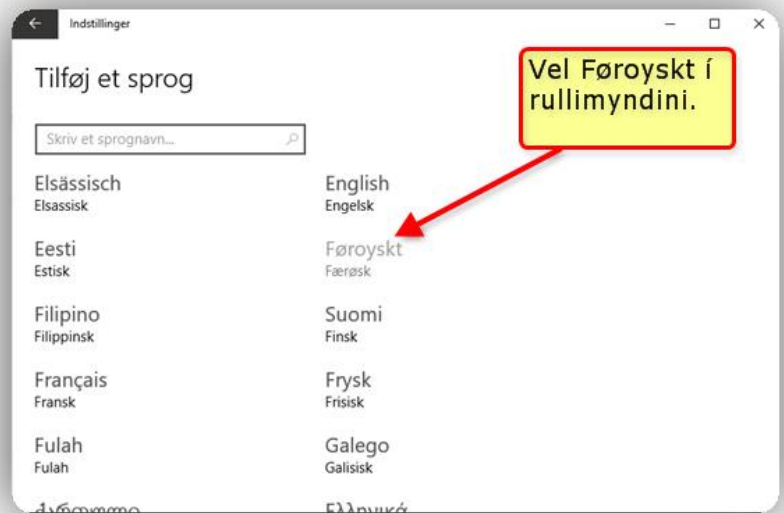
Indstillinger

Tilføj et sprog

Vel Føroyskt í rullimyndini.

Skriv et sprognavn...

Elsässisch
Elsassisk

English
Engelsk

Eesti
Estisk

Føroyskt
Færøsk

Filipino
Filippinsk

Suomi
Finsk

Français
Fransk

Frysk
Frisisk

Fulah
Fulah

Galego
Galisisk

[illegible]

Ελληνικά